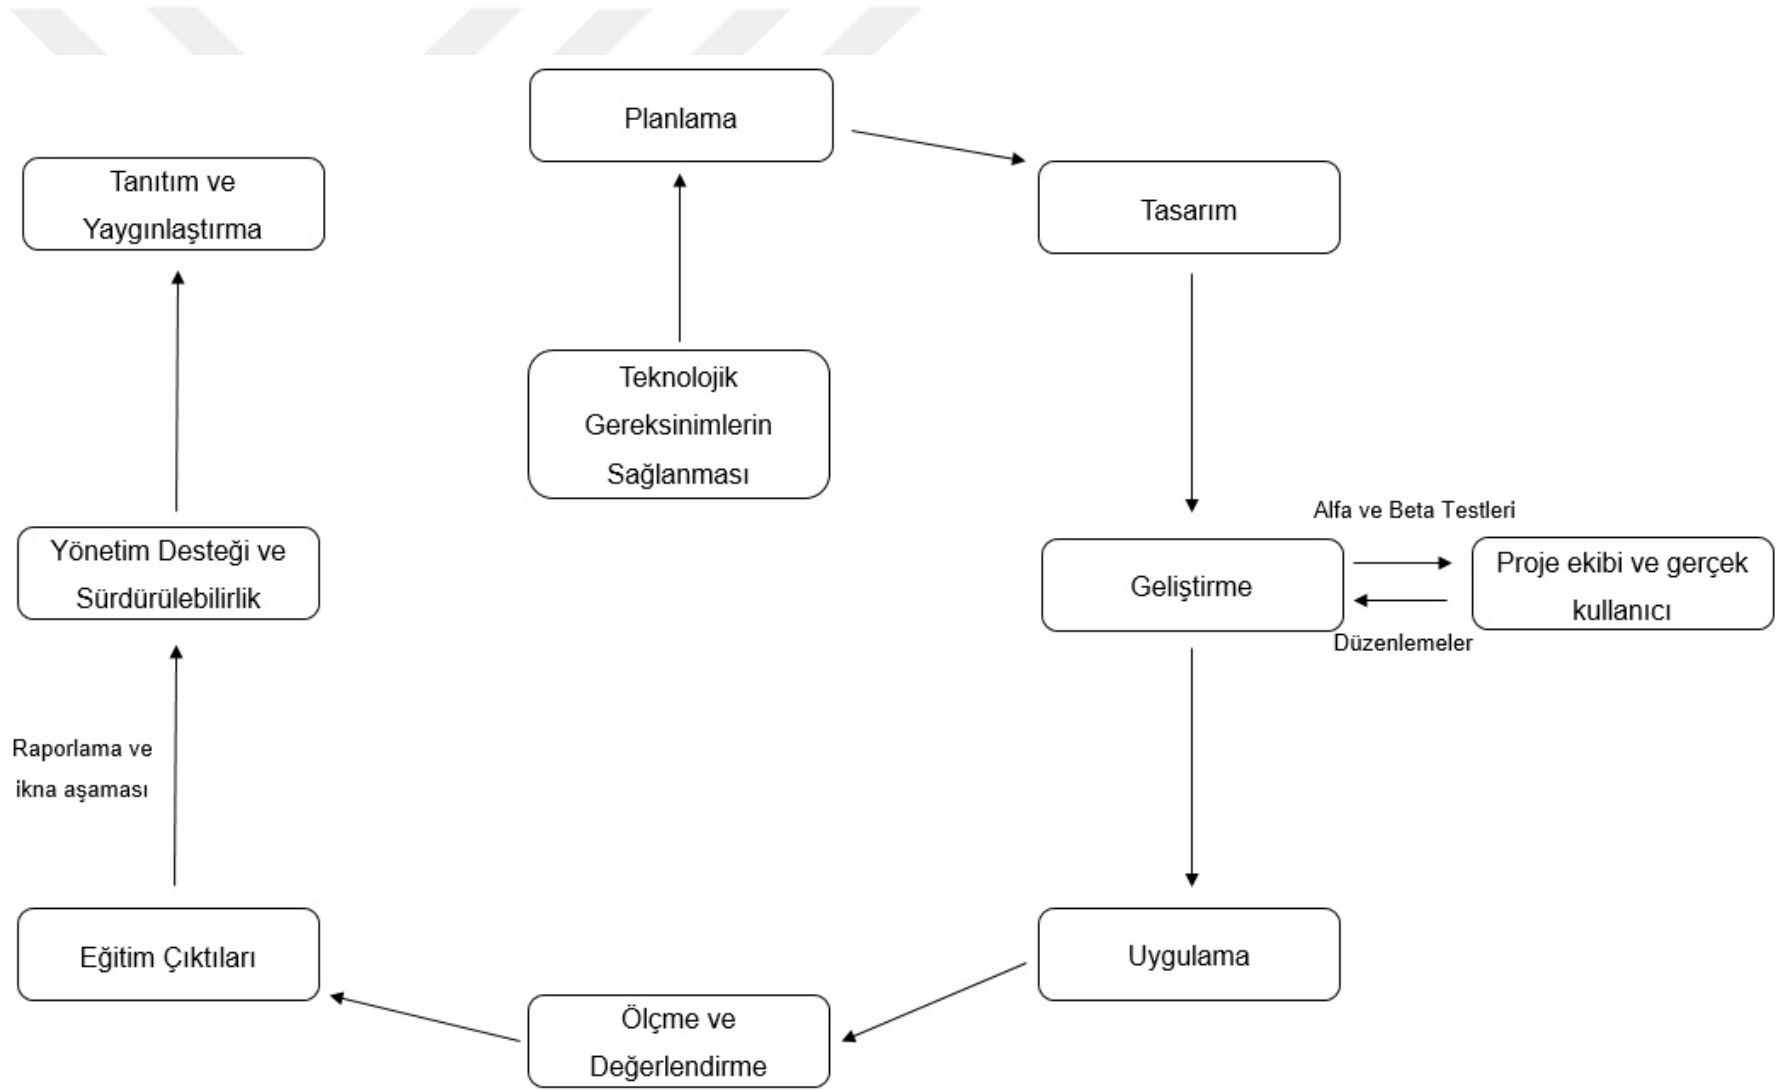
Planlama

Tasarım

Tanıtım ve Yaygınlaştırma

Teknolojik Gereksinimlerin Sağlanması

Alfa ve Beta Testleri

Yönetim Desteği ve Sürdürülebilirlik

Geliştirme

Proje ekibi ve gerçek kullanıcı

Düzenlemeler

Raporlama ve ikna aşaması

Eğitim Çıktıları

Uygulama

Ölçme ve Değerlendirme